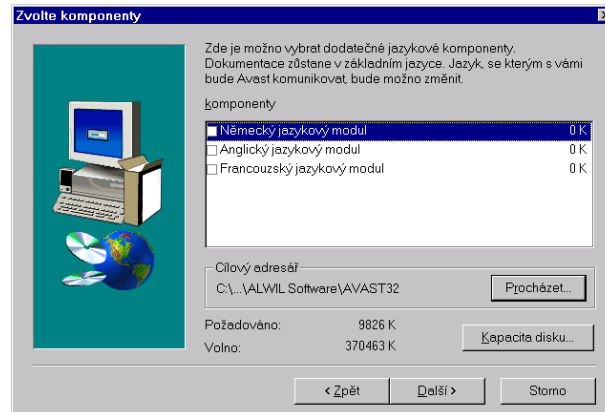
Zvolte komponenty

Zde je možno vybrat dodatečné jazykové komponenty. Dokumentace zůstane v základním jazyce. Jazyk, se kterým s vámi bude Avast komunikovat, bude možno změnit.

komponenty

| | |
|---|---|
| Německý jazykový modul | 0 K |
| Anglický jazykový modul | 0 K |
| Francouzský jazykový modul | 0 K |

Cílový adresář
C:\...\ALWIL Software\AVAST32

Procházet...

Požadováno: 9826 K
Volno: 370463 K

Kapacita disku...

< Zpět
Další >
Storno